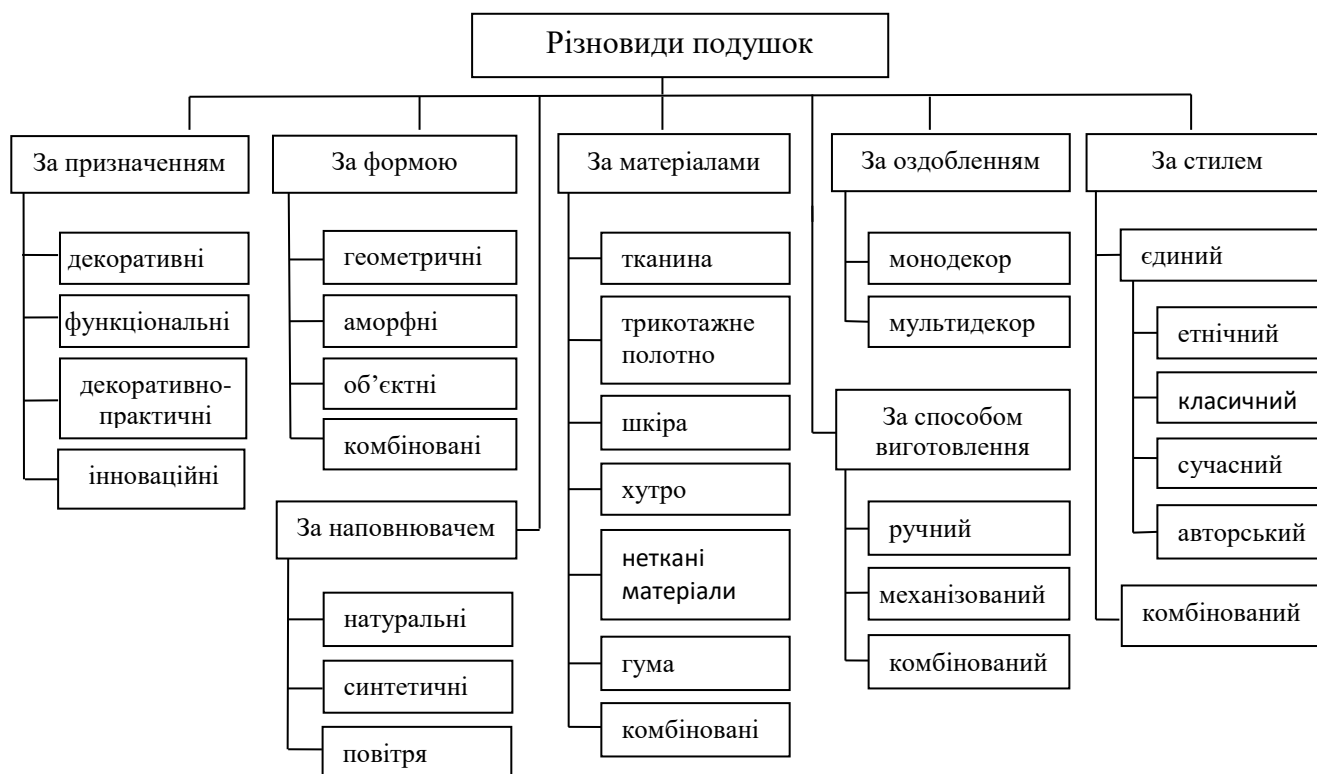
Різновиди подушок

За призначенням

декоративні

функціональні

декоративно-практичні

інноваційні

За формою

геометричні

аморфні

об’єктні

комбіновані

За наповнювачем

натуральні

синтетичні

повітря

За матеріалами

тканина

трикотажне полотно

шкіра

хутро

неткані матеріали

гума

комбіновані

За оздобленням

монодекор

мультидекор

За способом виготовлення

ручний

механізований

комбінований

За стилем

єдиний

етнічний

класичний

сучасний

авторський

комбінований